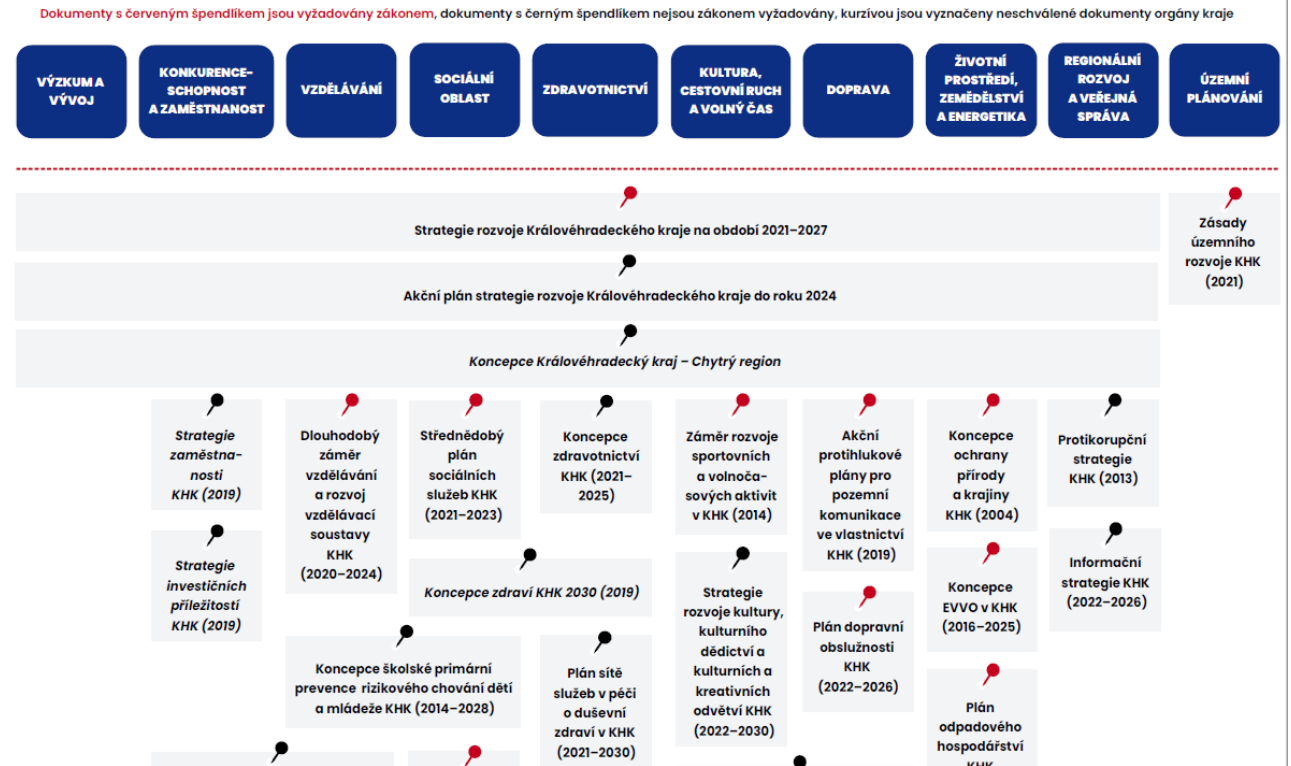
Dokumenty s červeným špendlíkem jsou vyžadovány zákonem, dokumenty s černým špendlíkem nejsou zákonem vyžadovány, kurzívou jsou vyznačeny neschválené dokumenty orgány kraje

VÝZKUM A VÝVOJ

KONKURENCESCHOPNOST A ZAMĚSTNANOST

VZDĚLÁVÁNÍ

SOCIÁLNÍ OBLAST

ZDRAVOTNICTVÍ

KULTURA, CESTOVNÍ RUCH A VOLNÝ ČAS

DOPRAVA

ŽIVOTNÍ PROSTŘEDÍ, ZEMĚDĚLSTVÍ A ENERGETIKA

REGIONÁLNÍ ROZVOJ A VEŘEJNÁ SPRÁVA

ÚZEMNÍ PLÁNOVÁNÍ

Strategie rozvoje Královéhradeckého kraje na období 2021–2027

Zásady územního rozvoje KHK (2021)

Akční plán strategie rozvoje Královéhradeckého kraje do roku 2024

Koncepce Královéhradecký kraj – Chytrý region

Strategie zaměstnanosti KHK (2019)

Dlouhodobý záměr vzdělávání a rozvoj vzdělávací soustavy KHK (2020–2024)

Střednědobý plán sociálních služeb KHK (2021–2023)

Koncepce zdravotnictví KHK (2021–2025)

Záměr rozvoje sportovních a volnočasových aktivit v KHK (2014)

Akční protihlukové plány pro pozemní komunikace ve vlastnictví KHK (2019)

Koncepce ochrany přírody a krajiny KHK (2004)

Protikorupční strategie KHK (2013)

Strategie investičních příležitostí KHK (2019)

Koncepce zdraví KHK 2030 (2019)

Strategie rozvoje kultury, kulturního dědictví a kulturních a kreativních odvětví KHK (2022–2030)

Plán dopravní obslužnosti KHK (2022–2026)

Koncepce EVVO v KHK (2016–2025)

Informační strategie KHK (2022–2026)

Koncepce školské primární prevence rizikového chování dětí a mládeže KHK (2014–2028)

Plán sítě služeb v péči o duševní zdraví v KHK (2021–2030)

Plán odpadového hospodářství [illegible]